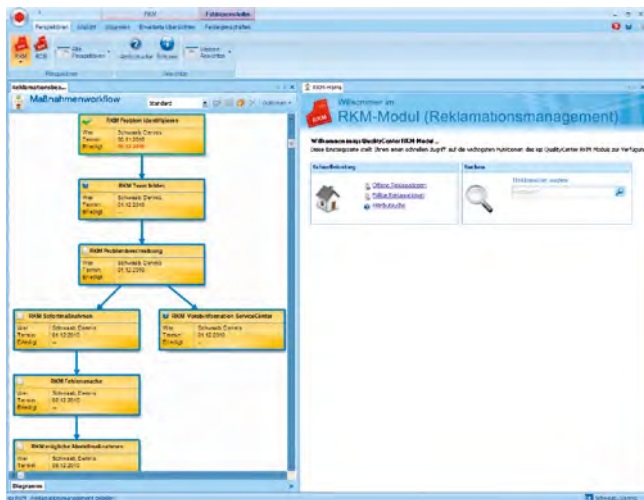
RKM

Feldinformationen

Perspektiven

Ansicht

Expandierte Übersichten

Alle Perspektiven

Hilfe

Neuen Ansichten

RKM

RCB

Perspektiven

Reklamationsbe...

Maßnahmenworkflow

Standard

RKM Problem Identifizieren

Wer: Schwaab Dennis

Termin: 30.11.2010

Erledigt: 01.12.2010

RKM Teamfestlegen

Wer: Schwaab Dennis

Termin: 01.12.2010

Erledigt: --

RKM Problembeschreibung

Wer: Schwaab Dennis

Termin: 01.12.2010

Erledigt: --

RKM Sofortmaßnahmen

Wer: Schwaab Dennis

Termin: 01.12.2010

Erledigt: --

RKM Vorabinformation ServiceCenter

Wer: Schwaab Dennis

Termin: 01.12.2010

Erledigt: --

RKM Fehlerursache

Wer: Schwaab Dennis

Termin: 01.12.2010

Erledigt: --

RKM endgültige Abstellmaßnahmen

Wer: Schwaab Dennis

Termin: 01.12.2010

Diagramm

RKM-Modul

Willkommen im

RKM-Modul (Reklamationsmanagement)

Willkommen im myQualityCenter RKM Modul.

Diese Einstiegsseite stellt Ihnen einen schnellen Zugriff auf die wichtigsten Funktionen des myQualityCenter RKM Moduls zur Verfügung.

Schnellstartleiste

Offene Reklamationen

Meine Reklamationen

Hilfe/Suche

Suchen

Reklamation suchen

Schwaab, Dennis